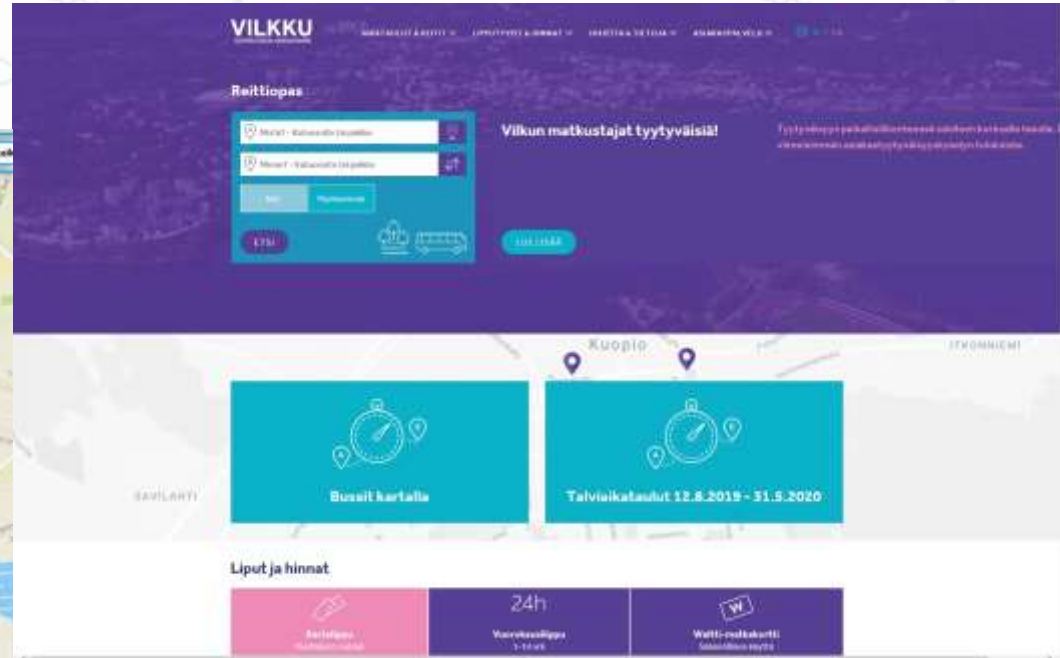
VILKKU

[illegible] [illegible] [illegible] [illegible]

Reittiopas

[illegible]

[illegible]

ETSI

Vilkun matkustajat tyytyväisiä!

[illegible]

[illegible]

Kuopio

ITKONNIEMI

SAVILANTI

Bussit kartalla

Talviaikataulut 12.8.2019 - 31.5.2020

Liput ja hinnat

24h

Sarjalippu

Vuorokausilippu

Waltti-matkakortti